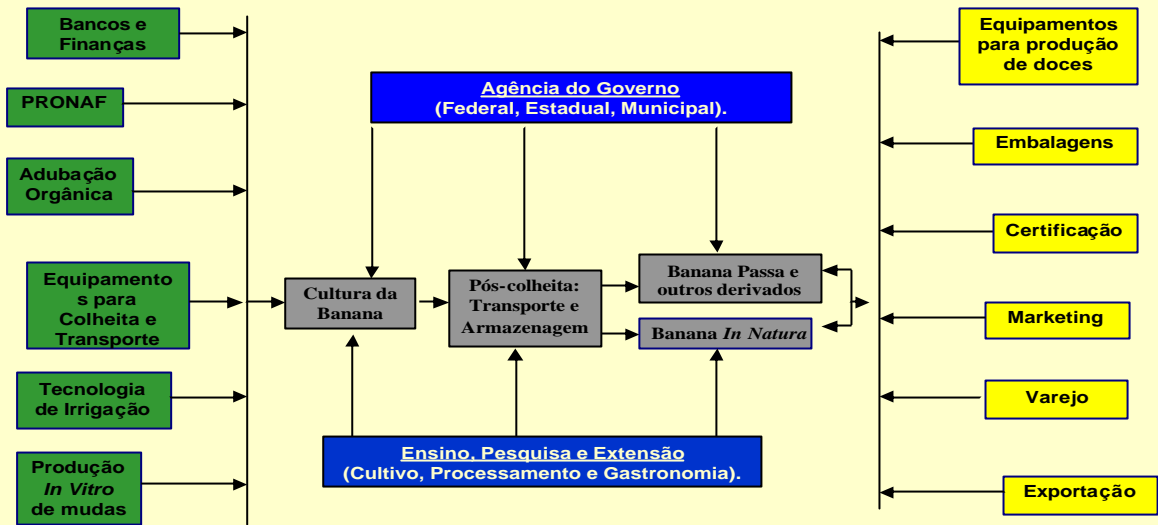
Bancos e Finanças

PRONAF

Adubação Orgânica

Equipamentos para Colheita e Transporte

Tecnologia de Irrigação

Produção *In Vitro* de mudas

Agência do Governo
(Federal, Estadual, Municipal).

Cultura da Banana

Pós-colheita: Transporte e Armazenagem

Banana Passa e outros derivados

Banana *In Natura*

Ensino, Pesquisa e Extensão
(Cultivo, Processamento e Gastronomia).

Equipamentos para produção de doces

Embalagens

Certificação

Marketing

Varejo

Exportação